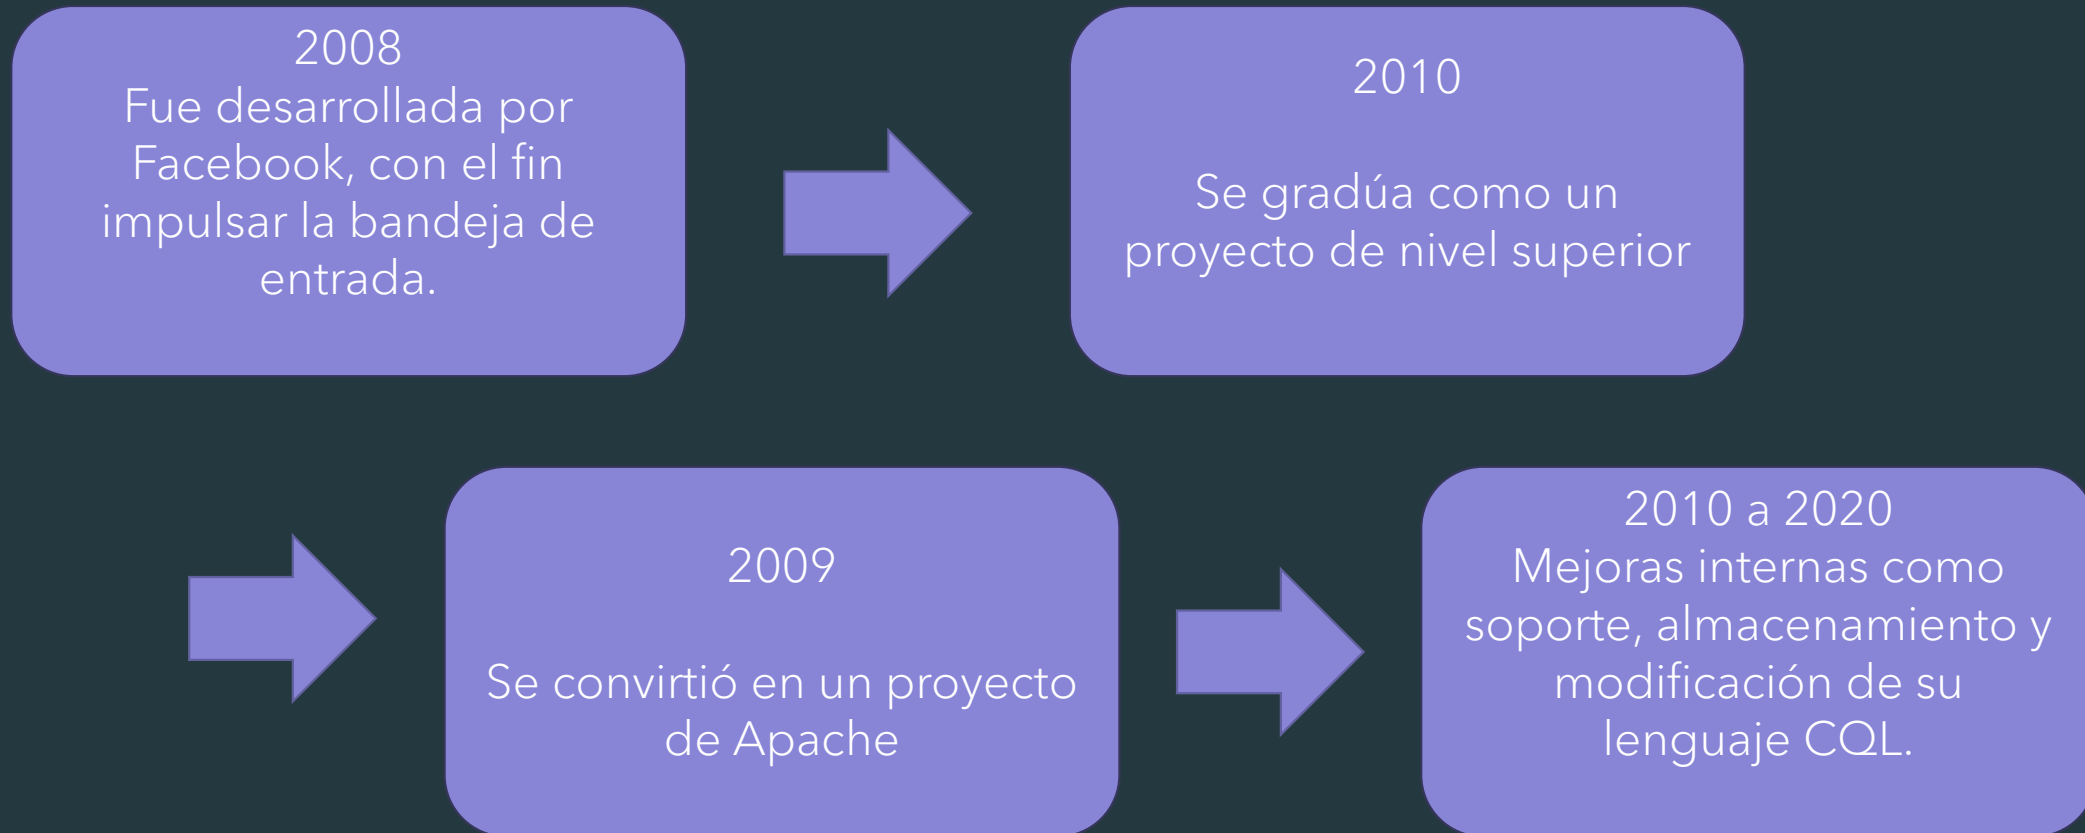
2008
Fue desarrollada por Facebook, con el fin impulsar la bandeja de entrada.

2010

Se gradúa como un proyecto de nivel superior

2009

Se convirtió en un proyecto de Apache

2010 a 2020
Mejoras internas como soporte, almacenamiento y modificación de su lenguaje CQL.